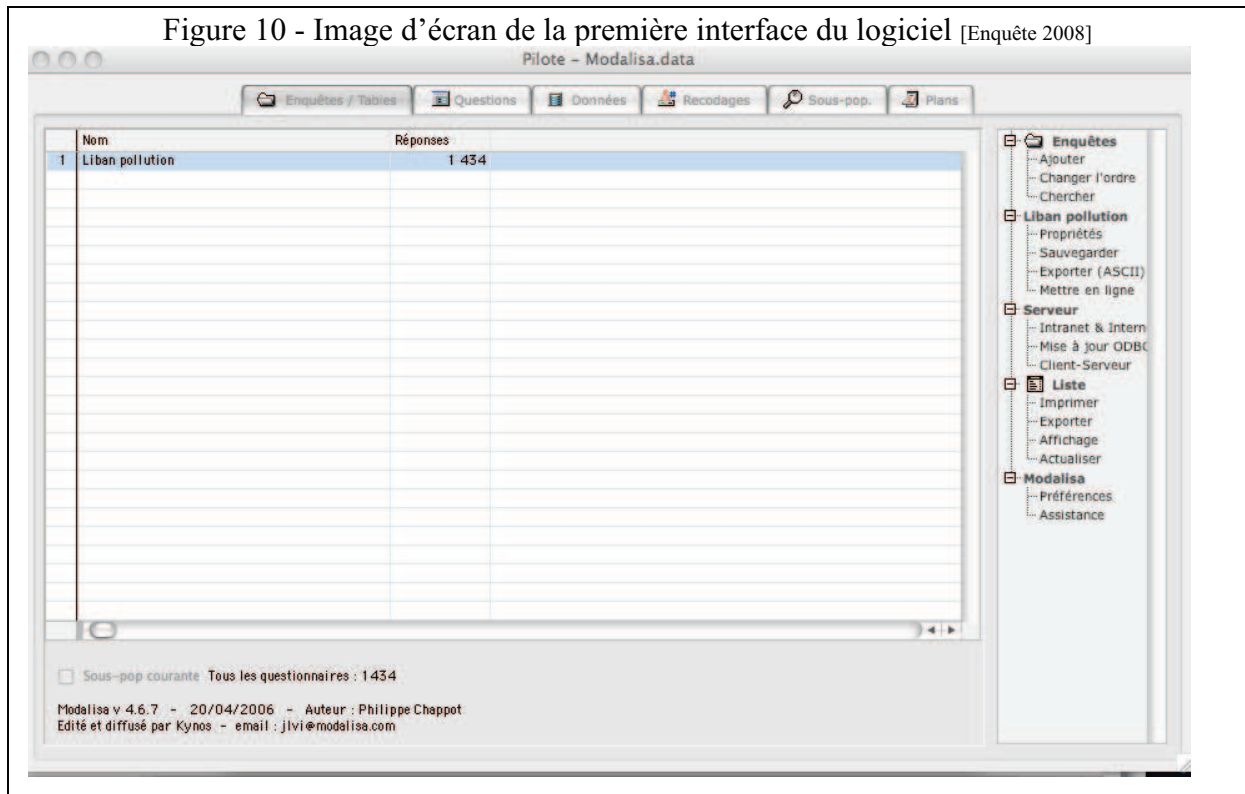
Figure 10 - Image d'écran de la première interface du logiciel [Enquête 2008]

Pilote – Modalisa.data

Enquêtes / Tables | Questions | Données | Recodages | Sous-pop. | Plans

| | Nom | Réponses |
|---|---|---|
| 1 | Liban pollution | 1 434 |

Enquêtes
Ajouter
Changer l'ordre
Chercher
Liban pollution
Propriétés
Sauvegarder
Exporter (ASCII)
Mettre en ligne
Serveur
Intranet & Intern
Mise à jour ODBC
Client-Serveur
Liste
Imprimer
Exporter
Affichage
Actualiser
Modalisa
Préférences
Assistance

Sous-pop courante Tous les questionnaires : 1434

Modalisa v 4.6.7 - 20/04/2006 - Auteur : Philippe Chappot
Edité et diffusé par Kynos - email : jlvi@modalisa.com